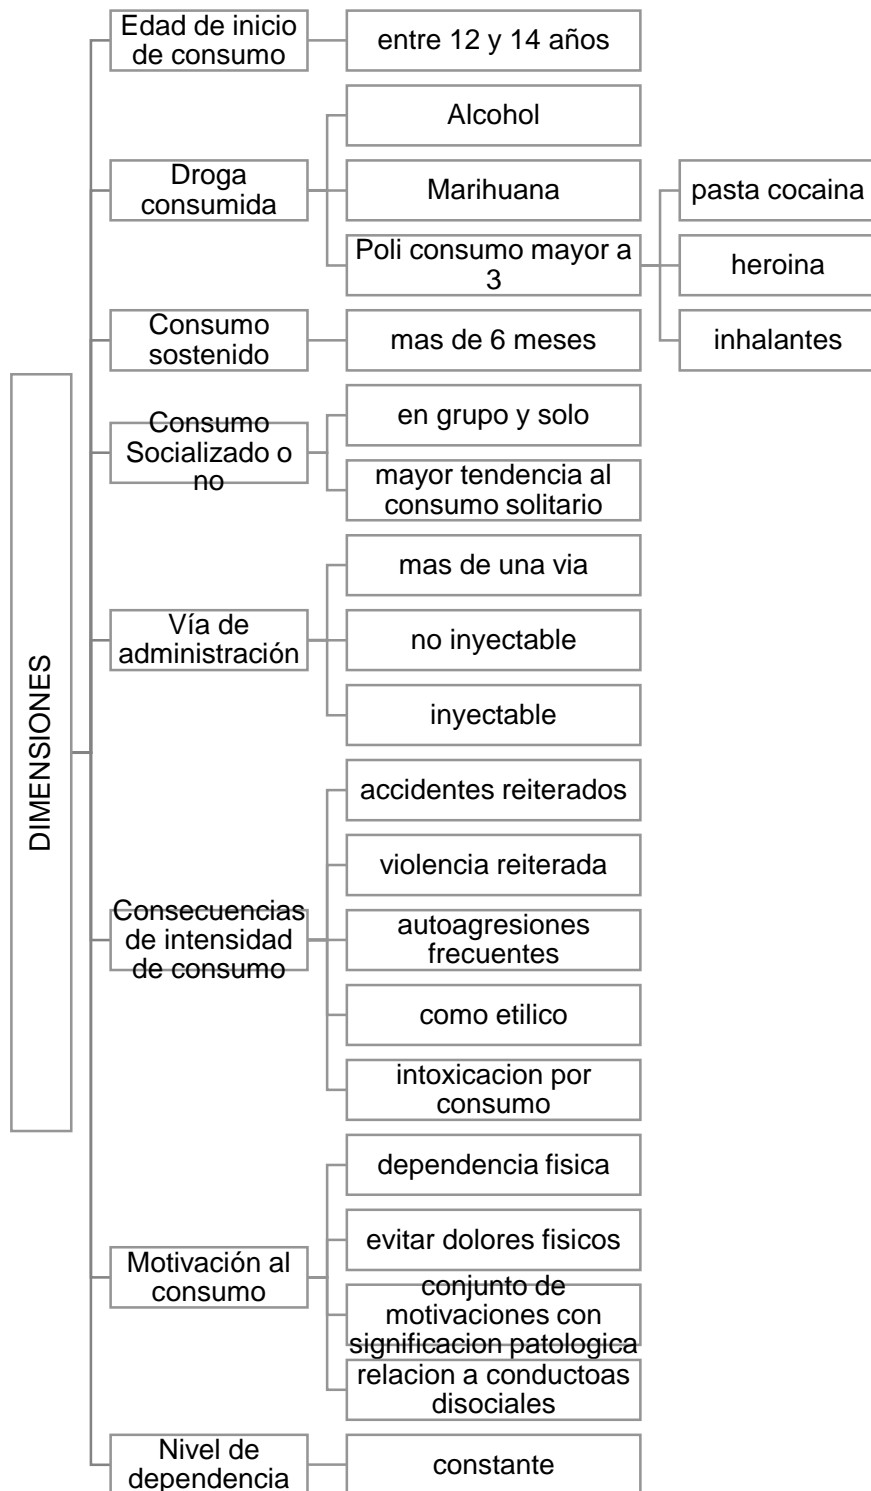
DIMENSIONES

Edad de inicio de consumo

entre 12 y 14 años

Droga consumida

Alcohol

Marihuana

Poli consumo mayor a 3

pasta cocaina

heroina

inhalantes

Consumo sostenido

mas de 6 meses

Consumo Socializado o no

en grupo y solo

mayor tendencia al consumo solitario

Vía de administración

mas de una via

no inyectable

inyectable

Consecuencias de intensidad de consumo

accidentes reiterados

violencia reiterada

autoagresiones frecuentes

como etilico

intoxicacion por consumo

Motivación al consumo

dependencia fisica

evitar dolores fisicos

conjunto de motivaciones con significacion patologica

relacion a conductoas disociales

Nivel de dependencia

constante